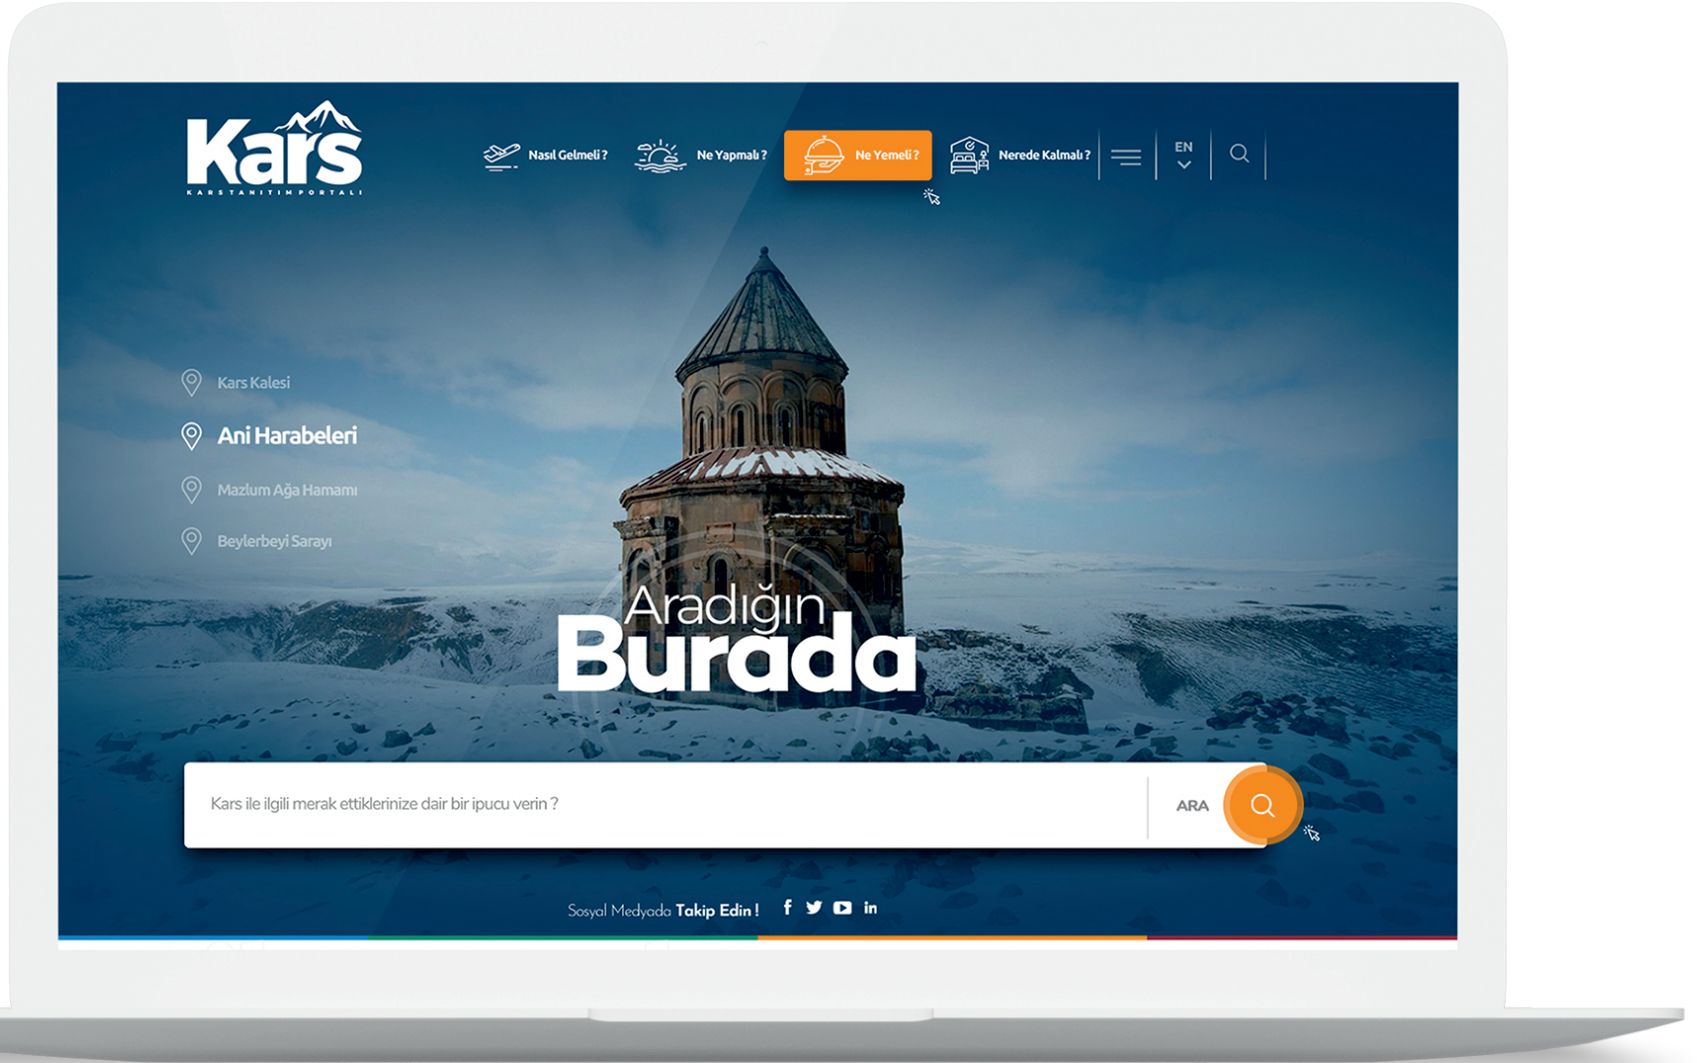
Kars
KARS TANITIM PORTALI

Nasıl Gelmeli ? Ne Yapmalı ? Ne Yemeli ? Nerede Kalmalı ? EN

Kars Kalesi
Ani Harabeleri
Mazlum Ağa Hamamı
Beylerbeyi Sarayı

Aradığın
Burada

Kars ile ilgili merak ettiklerinize dair bir ipucu verin ?
ARA

Sosyal Medyada Takip Edin !